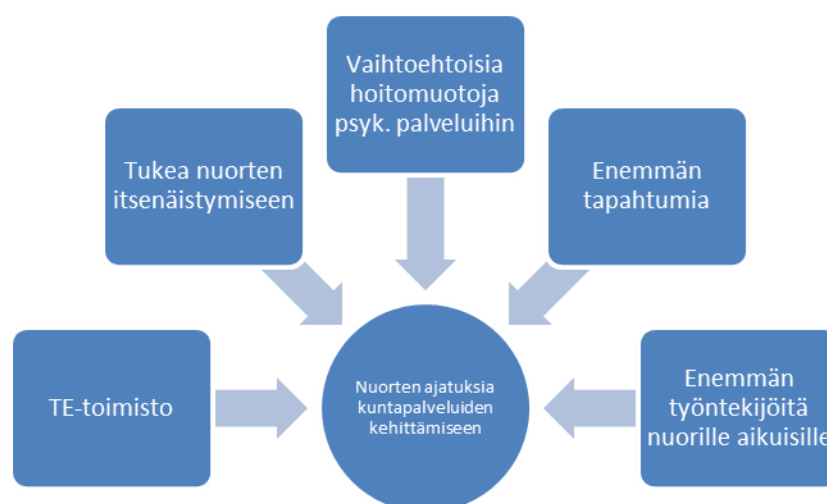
Vaihtoehtoisia hoitomuotoja psyk. palveluihin

Tukea nuorten itsenäistymiseen

Enemmän tapahtumia

TE-toimisto

Nuorten ajatuksia kuntapalveluiden kehittämiseen

Enemmän työntekijöitä nuorille aikuisille